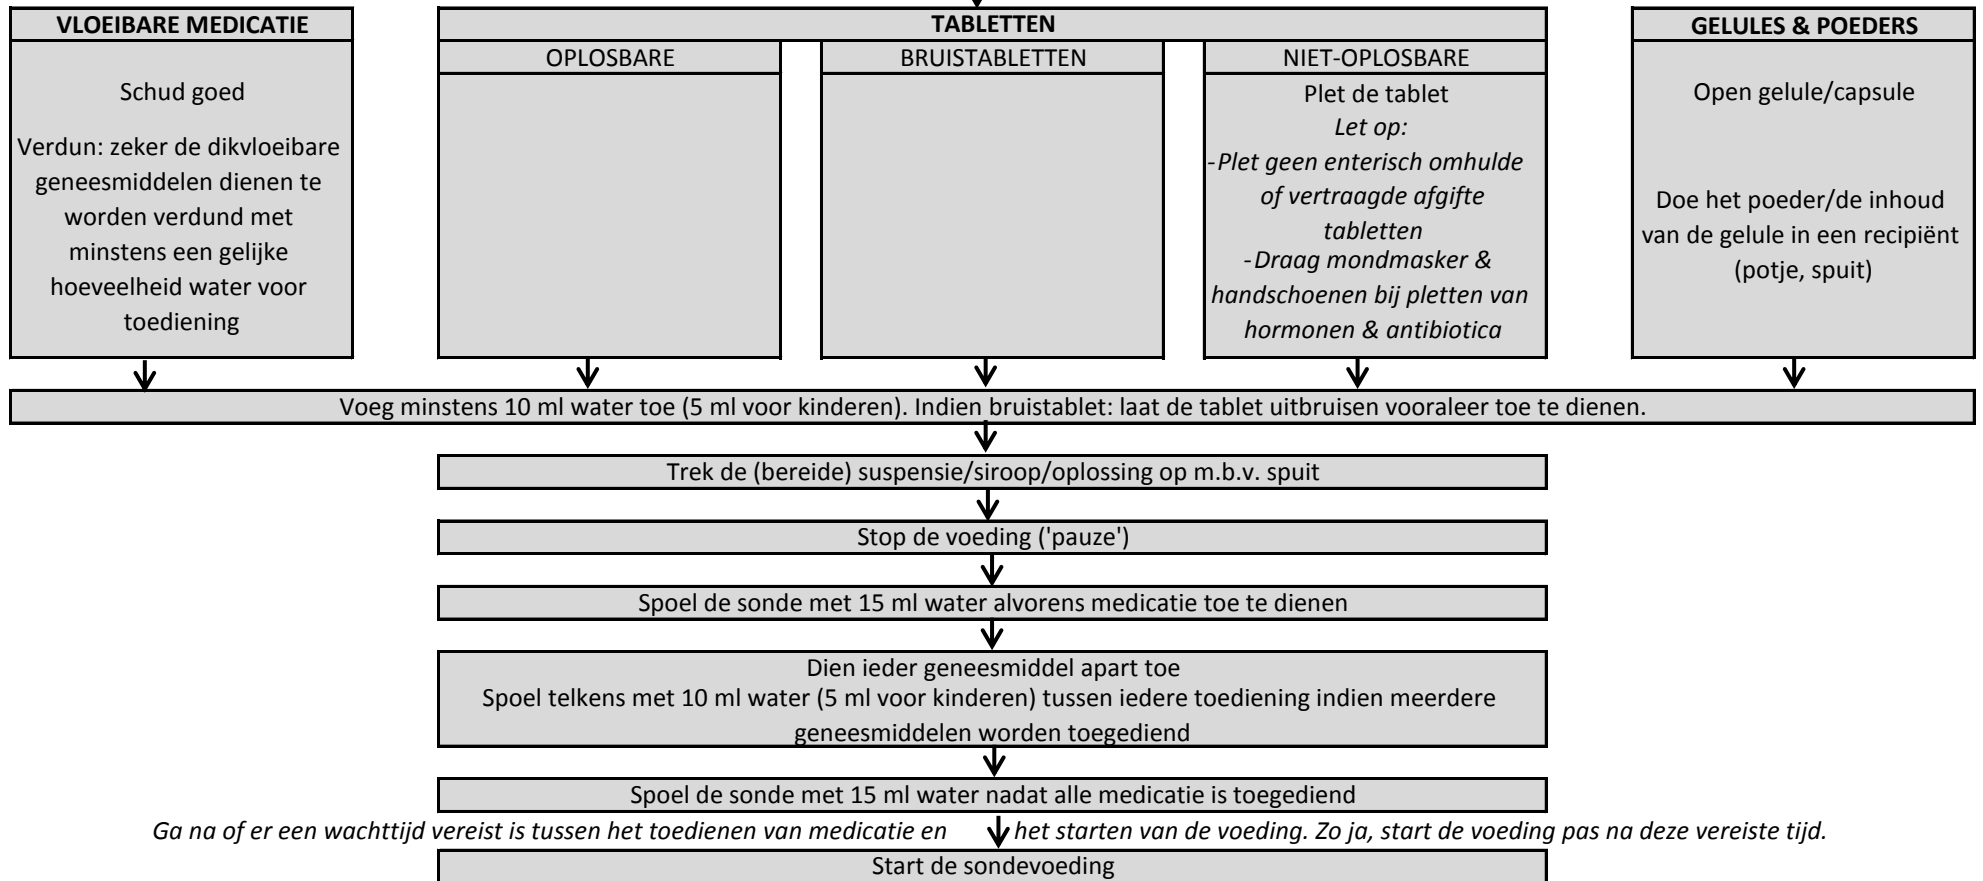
VLOEIBARE MEDICATIE

Schud goed

Verdun: zeker de dikvloeibare geneesmiddelen dienen te worden verdund met minstens een gelijke hoeveelheid water voor toediening

TABLETTEN

OPLOSBARE

BRUISTABLETTEN

NIET-OPLOSBARE

Plet de tablet
*Let op:*
*-Plet geen enterisch omhulde of vertraagde afgifte tabletten*
*-Draag mondmasker & handschoenen bij pletten van hormonen & antibiotica*

GELULES & POEDERS

Open gelule/capsule

Doe het poeder/de inhoud van de gelule in een recipiënt (potje, spuit)

Voeg minstens 10 ml water toe (5 ml voor kinderen). Indien bruistablet: laat de tablet uitbruisen vooraleer toe te dienen.

Trek de (bereide) suspensie/siroop/oplossing op m.b.v. spuit

Stop de voeding ('pauze')

Spoel de sonde met 15 ml water alvorens medicatie toe te dienen

Dien ieder geneesmiddel apart toe
Spoel telkens met 10 ml water (5 ml voor kinderen) tussen iedere toediening indien meerdere geneesmiddelen worden toegediend

Spoel de sonde met 15 ml water nadat alle medicatie is toegediend

*Ga na of er een wachttijd vereist is tussen het toedienen van medicatie en het starten van de voeding. Zo ja, start de voeding pas na deze vereiste tijd.*

Start de sondevoeding